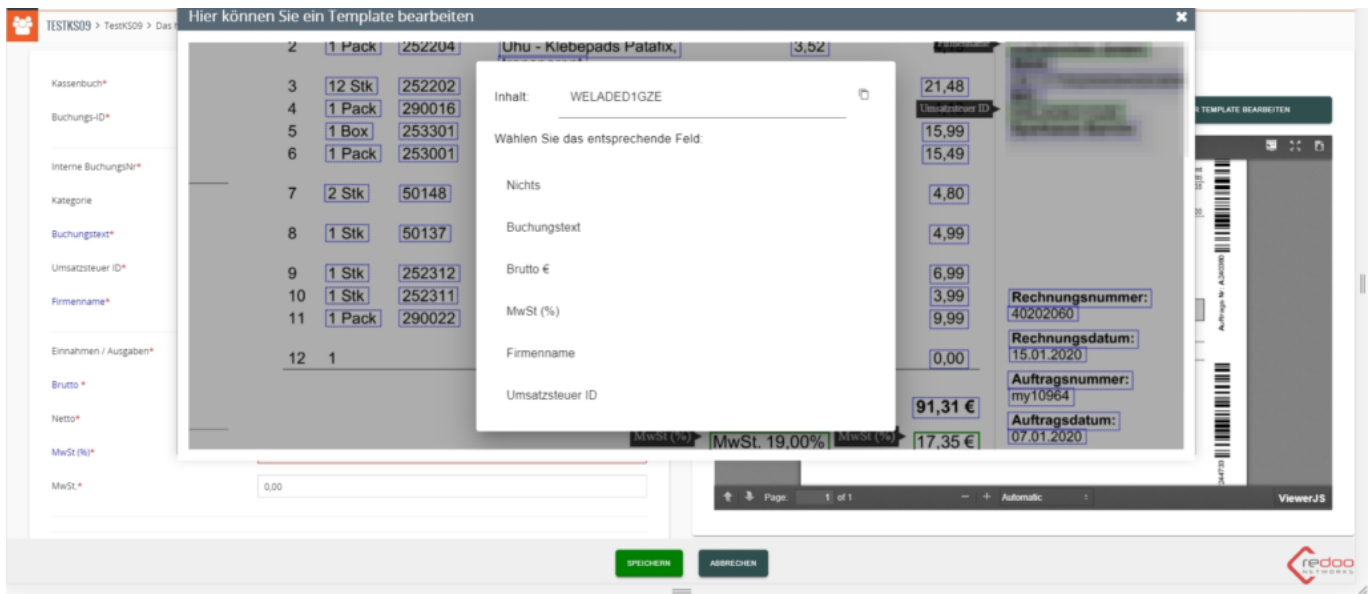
TESTKS09 > TestKS09 > Das

Hier können Sie ein Template bearbeiten

Kassenbuch*

Buchungs-ID*

Interne BuchungsNr*

Kategorie

Buchungstext*

Umsatzsteuer ID*

Firmenname*

Einnahmen / Ausgaben*

Brutto *

Netto*

MwSt (%)*

MwSt.*

0,00

| 2 | 1 Pack | 252204 | Uhu - Klebepads Patafix, | 3,52 |
|---|---|---|---|---|
| 3 | 12 Stk | 252202 | | 21,48 |
| 4 | 1 Pack | 290016 | | |
| 5 | 1 Box | 253301 | | 15,99 |
| 6 | 1 Pack | 253001 | | 15,49 |
| 7 | 2 Stk | 50148 | | 4,80 |
| 8 | 1 Stk | 50137 | | 4,99 |
| 9 | 1 Stk | 252312 | | 6,99 |
| 10 | 1 Stk | 252311 | | 3,99 |
| 11 | 1 Pack | 290022 | | 9,99 |
| 12 | 1 | | | 0,00 |

Umsatzsteuer ID

91,31 €

MwSt (%) MwSt. 19,00% MwSt (%) 17,35 €

Rechnungsnummer:
40202060
Rechnungsdatum:
15.01.2020
Auftragsnummer:
my10964
Auftragsdatum:
07.01.2020

Inhalt: WELADED1GZE

Wählen Sie das entsprechende Feld:

Nichts

Buchungstext

Brutto €

MwSt (%)

Firmenname

Umsatzsteuer ID

R TEMPLATE BEARBEITEN

Page: 1 of 1 Automatic ViewerJS

SPEICHERN ABBRECHEN

redoo NETWORKS